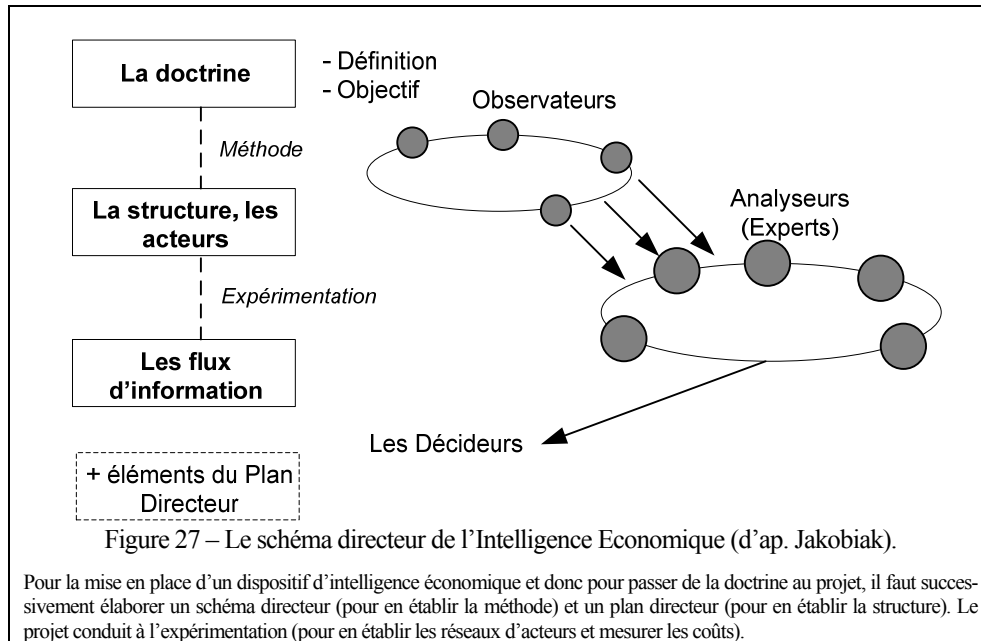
La doctrine

- Définition
- Objectif

Observateurs

Méthode

La structure, les acteurs

Analyseurs (Experts)

Expérimentation

Les flux d'information

Les Décideurs

+ éléments du Plan Directeur

Figure 27 – Le schéma directeur de l'Intelligence Economique (d'ap. Jakobiak).

Pour la mise en place d'un dispositif d'intelligence économique et donc pour passer de la doctrine au projet, il faut successivement élaborer un schéma directeur (pour en établir la méthode) et un plan directeur (pour en établir la structure). Le projet conduit à l'expérimentation (pour en établir les réseaux d'acteurs et mesurer les coûts).